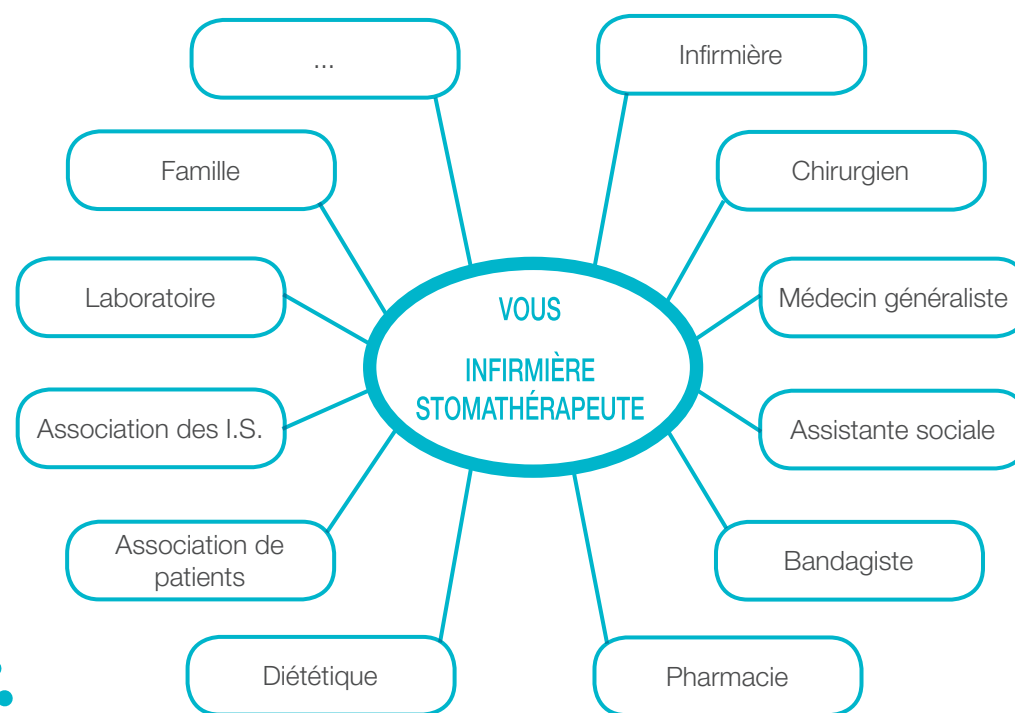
VOUS

INFIRMIÈRE STOMATHÉRAPEUTE

...

Infirmière

Famille

Chirurgien

Laboratoire

Médecin généraliste

Association des I.S.

Assistante sociale

Association de patients

Bandagiste

Diététique

Pharmacie